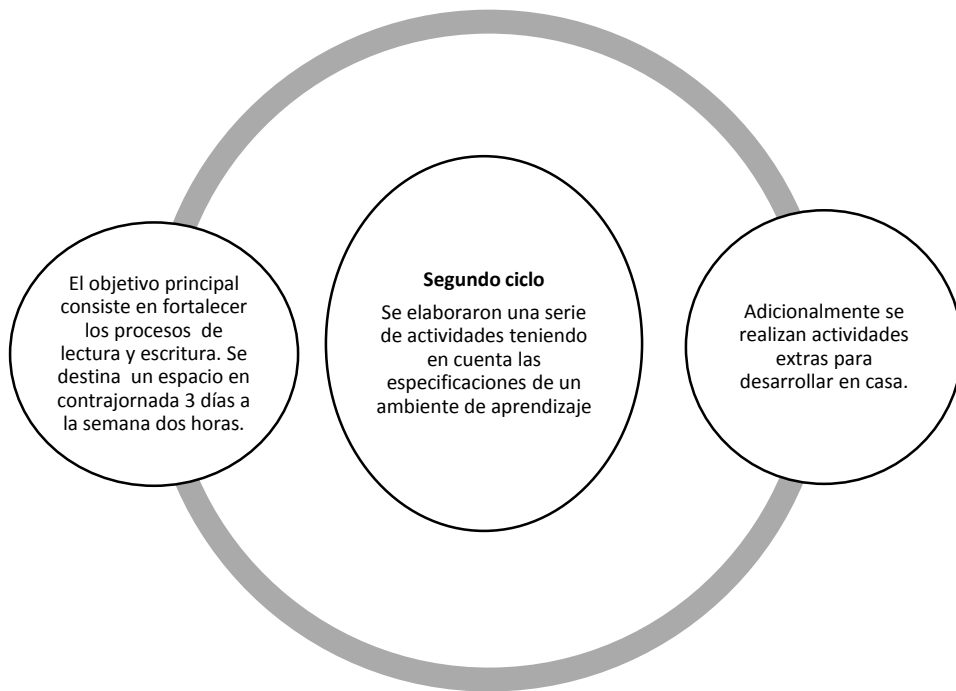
El objetivo principal consiste en fortalecer los procesos de lectura y escritura. Se destina un espacio en contrajornada 3 días a la semana dos horas.

**Segundo ciclo**

Se elaboraron una serie de actividades teniendo en cuenta las especificaciones de un ambiente de aprendizaje

Adicionalmente se realizan actividades extras para desarrollar en casa.